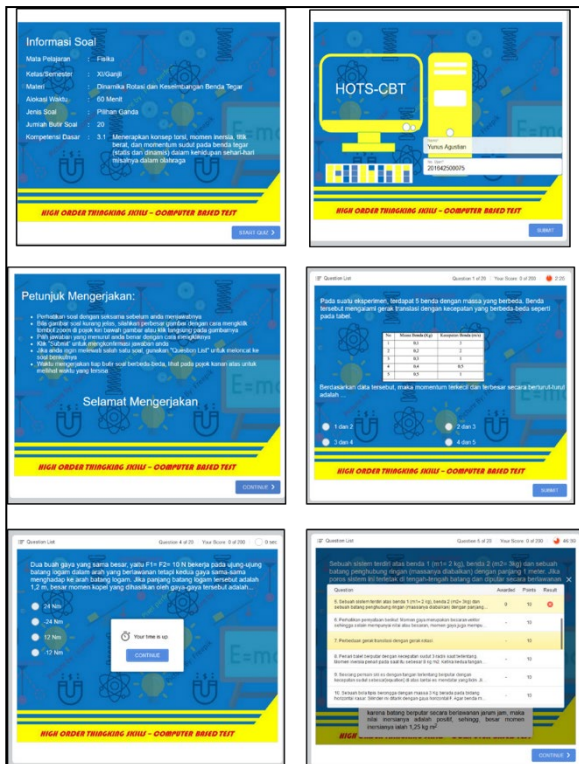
Informasi Soal

| Mata Pelajaran | : | Fisika |
|---|---|---|
| Kelas/Semester | : | XI/Ganjil |
| Materi | : | Dinamika Rotasi dan Kesetimbangan Benda Tegar |
| Alokasi Waktu | : | 60 Menit |
| Jenis Soal | : | Pilihan Ganda |
| Jumlah Butir Soal | : | 20 |
| Kompetensi Dasar | : | 3.1 Menerapkan konsep torsi, momen inersia, titik berat, dan momentum sudut pada benda tegar (statis dan dinamis) dalam kehidupan sehari-hari misalnya dalam olahraga |

HIGH ORDER THINGKING SKILLS – COMPUTER BASED TEST

START QUIZ

HOTS-CBT

Yunus Agustian

201842500075

HIGH ORDER THINGKING SKILLS – COMPUTER BASED TEST

SUBMIT

Petunjuk Mengerjakan:

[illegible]

Selamat Mengerjakan

HIGH ORDER THINGKING SKILLS – COMPUTER BASED TEST

CONTINUE

Question List

Question 1 of 20 Your Score: 0 of 200 2:20

Pada suatu eksperimen, terdapat 5 benda dengan massa yang berbeda. Benda tersebut mengalami gerak translasi dengan kecepatan yang berbeda-beda seperti pada tabel.

| No | Massa Benda (Kg) | Kecepatan Benda (m/s) |
|---|---|---|
| 1 | 0,1 | 2 |
| 2 | 0,2 | 2 |
| 3 | 0,3 | 1 |
| 4 | 0,4 | 0,5 |
| 5 | 0,5 | 1 |

Berdasarkan data tersebut, maka momentum terkecil dan terbesar secara berturut-turut adalah ...

1 dan 2

2 dan 3

3 dan 4

4 dan 5

HIGH ORDER THINGKING SKILLS – COMPUTER BASED TEST

SUBMIT

Question List

Question 4 of 20 Your Score: 0 of 200 0 sec

Dua buah gaya yang sama besar, yaitu F1= F2= 10 N bekerja pada ujung-ujung batang logam dalam arah yang berlawanan tetapi kedua gaya sama-sama menghadap ke arah batang logam. Jika panjang batang logam tersebut adalah 1,2 m, besar momen kopel yang dihasilkan oleh gaya-gaya tersebut adalah...

24 Nm

-24 Nm

12 Nm

-12 Nm

Your time is up.

CONTINUE

HIGH ORDER THINGKING SKILLS – COMPUTER BASED TEST

Question List

Question 6 of 20 Your Score: 0 of 200 46:30

Sebuah sistem terdiri atas benda 1 (m1= 2 kg), benda 2 (m2= 3kg) dan sebuah batang penghubung ringan (massanya diabaikan) dengan panjang 1 meter. Jika poros sistem terletak di tengah-tengah batang dan diputar secara berlawanan

| Question | Awarded | Points | Result |
|---|---|---|---|
| 6. Sebuah sistem terdiri atas benda 1 (m1= 2 kg), benda 2 (m2= 3kg) dan sebuah batang penghubung ringan (massanya diabaikan) dengan panjang... | 0 | 10 | |
| 6. Perhatikan pernyataan berikut: Momen gaya merupakan besaran vektor... | - | 10 | |
| 7. Perbedaan gerak translasi dengan gerak rotasi | - | 10 | |
| 8. Pesan bakel berputar dengan kecepatan sudut 3 rad/s saat terbentang... | - | 10 | |
| 9. Seorang penari es... | - | 10 | |
| 10. Sebuah bola/pipa... | - | 10 | |

karena batang berputar secara berlawanan jarum jam, maka nilai momennya adalah positif, sehingga, besar momen inersianya ialah 1,25 kg m²

HIGH

CONTINUE